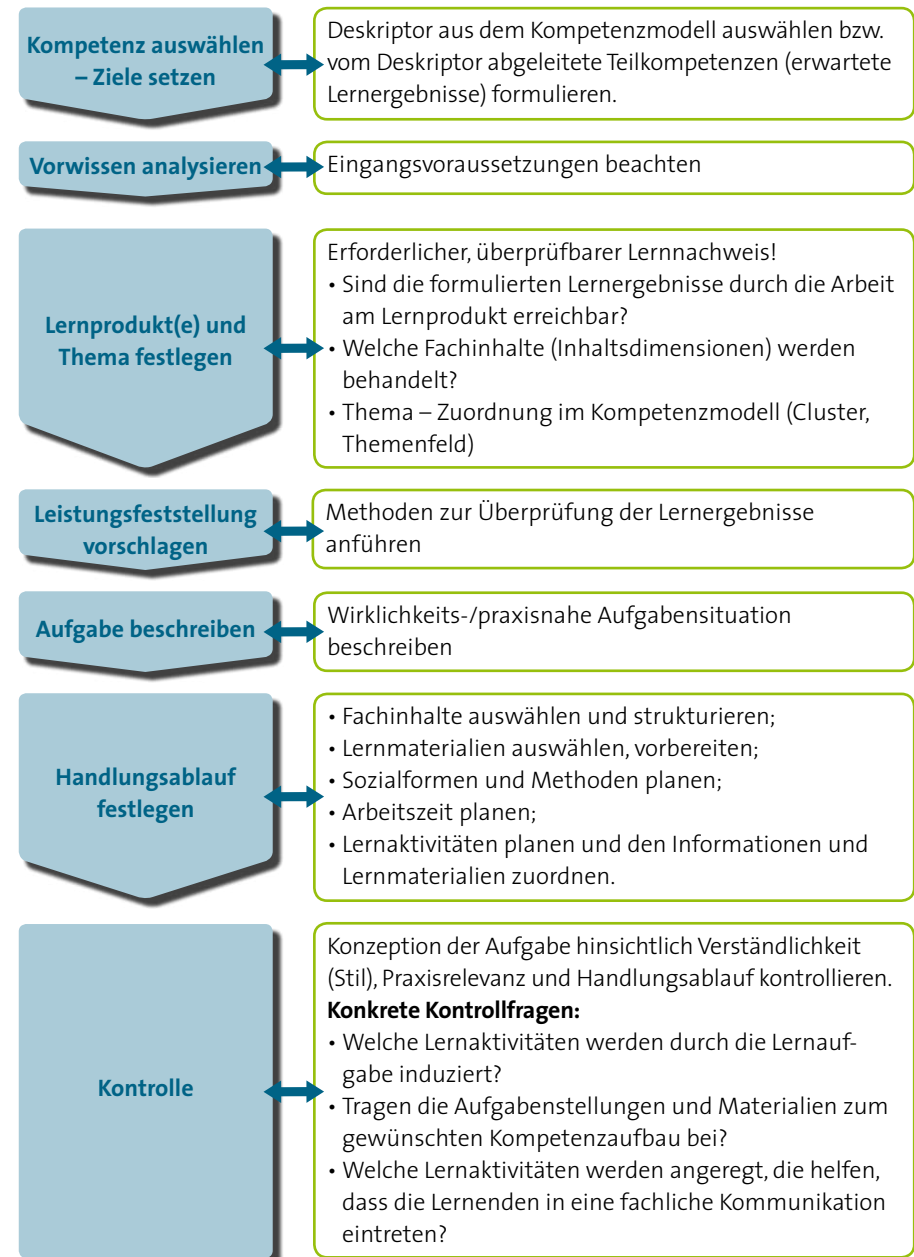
Kompetenz auswählen – Ziele setzen

Deskriptor aus dem Kompetenzmodell auswählen bzw. vom Deskriptor abgeleitete Teilkompetenzen (erwartete Lernergebnisse) formulieren.

Vorwissen analysieren

Eingangsvoraussetzungen beachten

Lernprodukt(e) und Thema festlegen

Erforderlicher, überprüfbarer Lernnachweis!
• Sind die formulierten Lernergebnisse durch die Arbeit am Lernprodukt erreichbar?
• Welche Fachinhalte (Inhaltsdimensionen) werden behandelt?
• Thema – Zuordnung im Kompetenzmodell (Cluster, Themenfeld)

Leistungsfeststellung vorschlagen

Methoden zur Überprüfung der Lernergebnisse anführen

Aufgabe beschreiben

Wirklichkeits-/praxisnahe Aufgabensituation beschreiben

Handlungsablauf festlegen

• Fachinhalte auswählen und strukturieren;
• Lernmaterialien auswählen, vorbereiten;
• Sozialformen und Methoden planen;
• Arbeitszeit planen;
• Lernaktivitäten planen und den Informationen und Lernmaterialien zuordnen.

Kontrolle

Konzeption der Aufgabe hinsichtlich Verständlichkeit (Stil), Praxisrelevanz und Handlungsablauf kontrollieren.
**Konkrete Kontrollfragen:**
• Welche Lernaktivitäten werden durch die Lernaufgabe induziert?
• Tragen die Aufgabenstellungen und Materialien zum gewünschten Kompetenzaufbau bei?
• Welche Lernaktivitäten werden angeregt, die helfen, dass die Lernenden in eine fachliche Kommunikation eintreten?